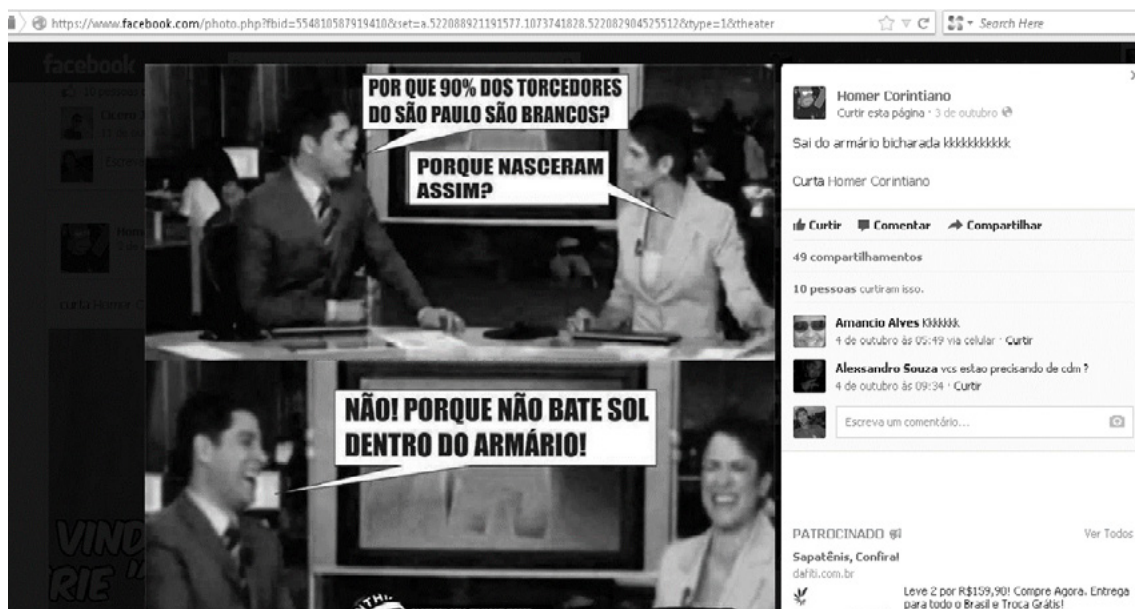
https://www.facebook.com/photo.php?fbid=554810587919410&set=a.522088921191577.1073741828.522082904525512&type=1&theater

Search Here

facebook

POR QUE 90% DOS TORCEDORES DO SÃO PAULO SÃO BRANCOS?

PORQUE NASCERAM ASSIM?

NÃO! PORQUE NÃO BATE SOL DENTRO DO ARMÁRIO!

VIND
RIE

Homer Corintiano
Curtir esta página · 3 de outubro

Sai do armário bicharada kkkkkkkkkk

Curta Homer Corintiano

Curtir Comentar Compartilhar

49 compartilhamentos

10 pessoas curtiram isso.

Amancio Alves Kkkkkkk
4 de outubro às 05:49 via celular · Curtir

Alexsandro Souza vcs estao precisando de cdm ?
4 de outubro às 09:34 · Curtir

Escreva um comentário...

PATROCINADO
Ver Todos

Sapatênis, Confira!
dafiti.com.br

Leve 2 por R$159,90! Compre Agora. Entrega para todo o Brasil e Troca Grátis!